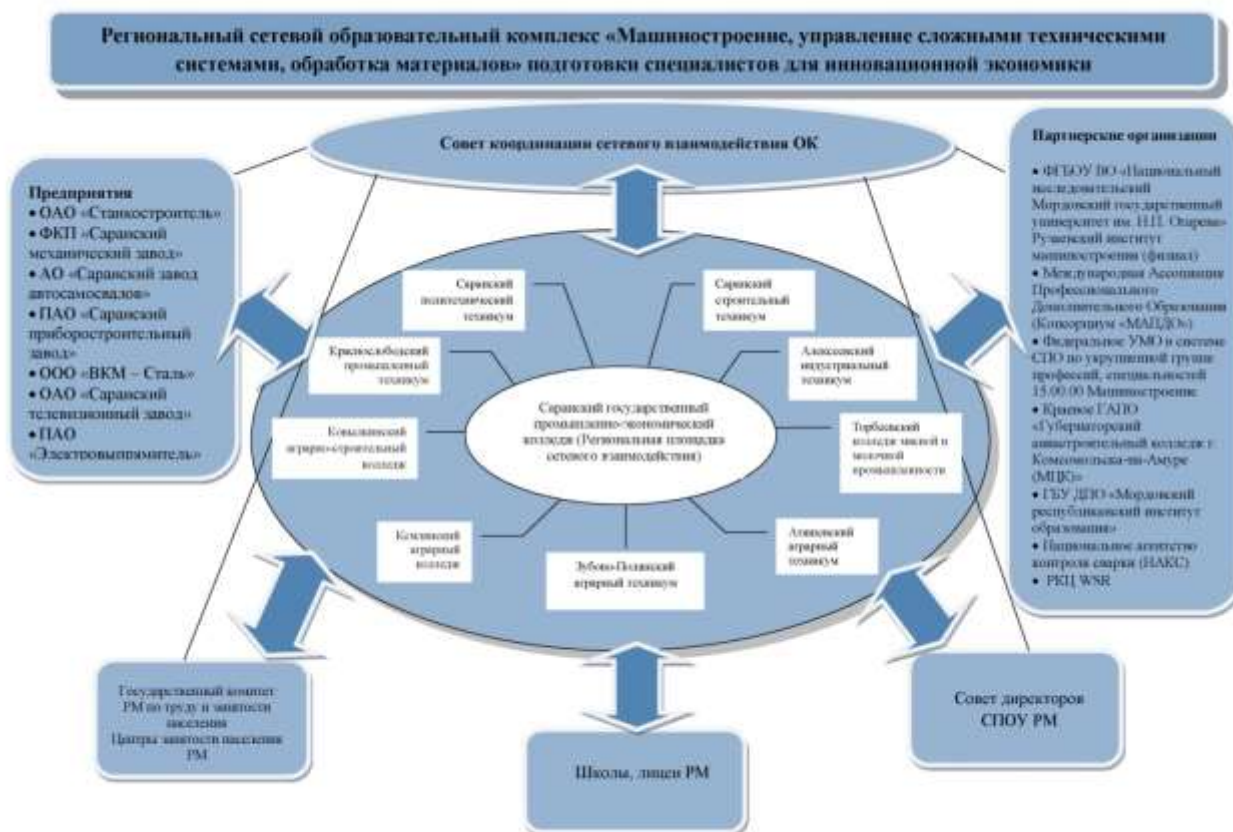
Региональный сетевой образовательный комплекс «Машиностроение, управление сложными техническими системами, обработка материалов» подготовки специалистов для инновационной экономики

Совет координации сетевого взаимодействия ОК

Предприятия
• ОАО «Станкостроитель»
• ФКП «Саранский механический завод»
• АО «Саранский завод автосамосвалов»
• ПАО «Саранский приборостроительный завод»
• ООО «ВКМ – Сталь»
• ОАО «Саранский телевизионный завод»
• ПАО «Электровыпрямитель»

Партнерские организации
• ФГБОУ ВО «Национальный исследовательский Мордовский государственный университет им. Н.П. Огарева» Рузаевский институт машиностроения (филиал)
• Международная Ассоциация Профессионального Дополнительного Образования (Консорциум «МАПДО»)
• Федеральное УМО в системе СПО по укрупненной группе профессий, специальностей 15.00.00 Машиностроение
• Краевое ГАПОУ «Губернаторский авиастроительный колледж г. Комсомольска-на-Амуре (МЦК)»
• ГБУ ДПО «Мордовский республиканский институт образования»
• Национальное агентство контроля сварки (НАКС)
• РКЦ WSR

Саранский политехнический техникум

Саранский строительный техникум

Краснослободский промышленный техникум

Алексеевский индустриальный техникум

Ковылкинский аграрно-строительный колледж

Саранский государственный промышленно-экономический колледж (Региональная площадка сетевого взаимодействия)

Торбеевский колледж мясной и молочной промышленности

Кемлянский аграрный колледж

Зубово-Полянский аграрный техникум

Атяшевский аграрный техникум

Государственный комитет РМ по труду и занятости населения
Центры занятости населения РМ

Школы, лицеи РМ

Совет директоров СПОУ РМ